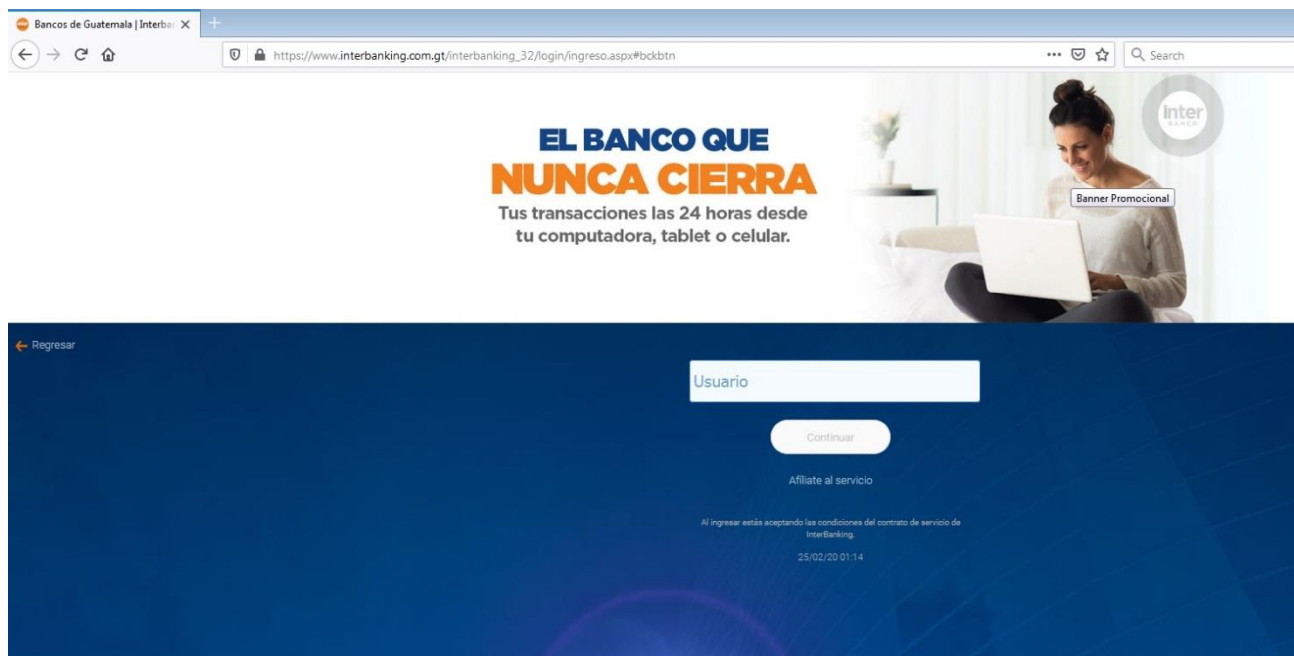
Bancos de Guatemala | Interba

https://www.interbanking.com.gt/interbanking_32/login/ingreso.aspx#bckbtn

Search

EL BANCO QUE
NUNCA CIERRA
Tus transacciones las 24 horas desde tu computadora, tablet o celular.

Inter
BANCO

Banner Promocional

Regresar

Usuario

Continuar

Afiliate al servicio

Al ingresar estás aceptando las condiciones del contrato de servicio de InterBanking.

25/02/20 01:14